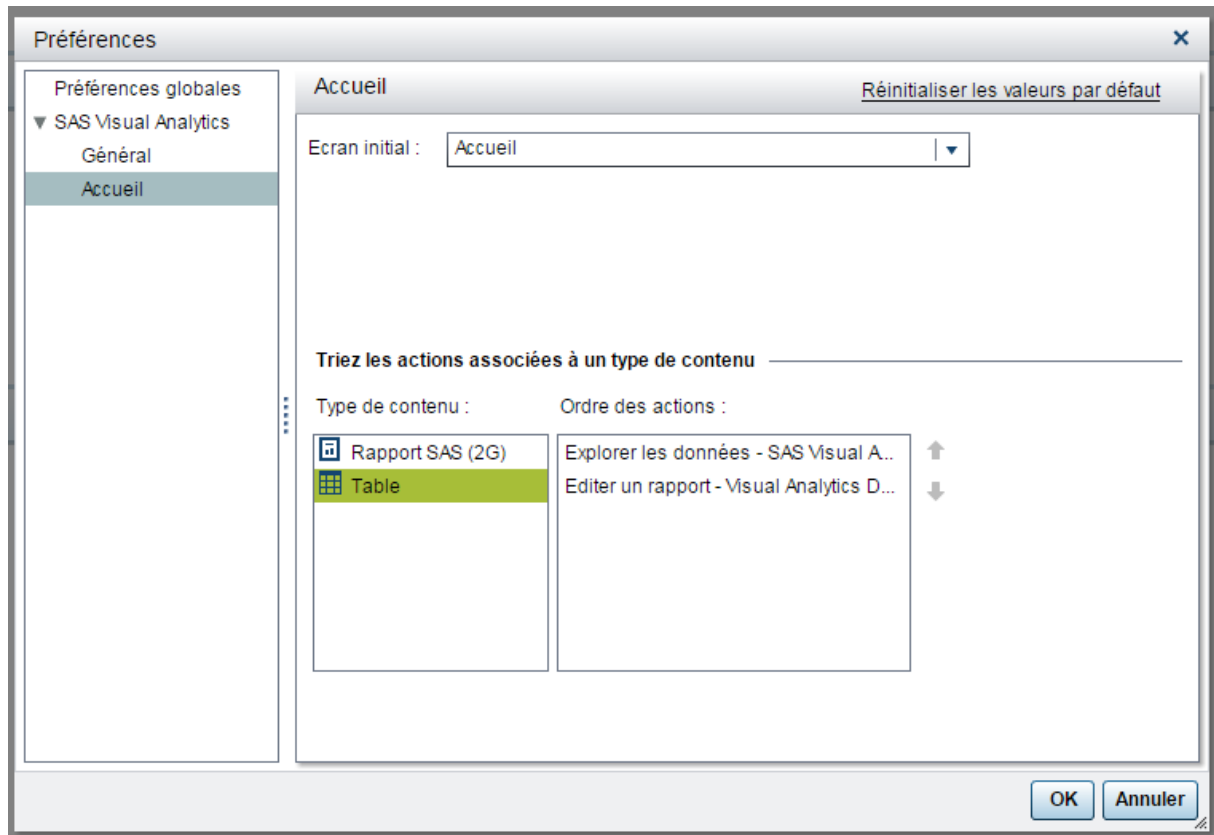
Préférences

Préférences globales
SAS Visual Analytics
Général
Accueil

Accueil
Réinitialiser les valeurs par défaut

Ecran initial : Accueil

Triez les actions associées à un type de contenu

Type de contenu :
Rapport SAS (2G)
Table

Ordre des actions :
Explorer les données - SAS Visual A...
Editer un rapport - Visual Analytics D...

OK
Annuler